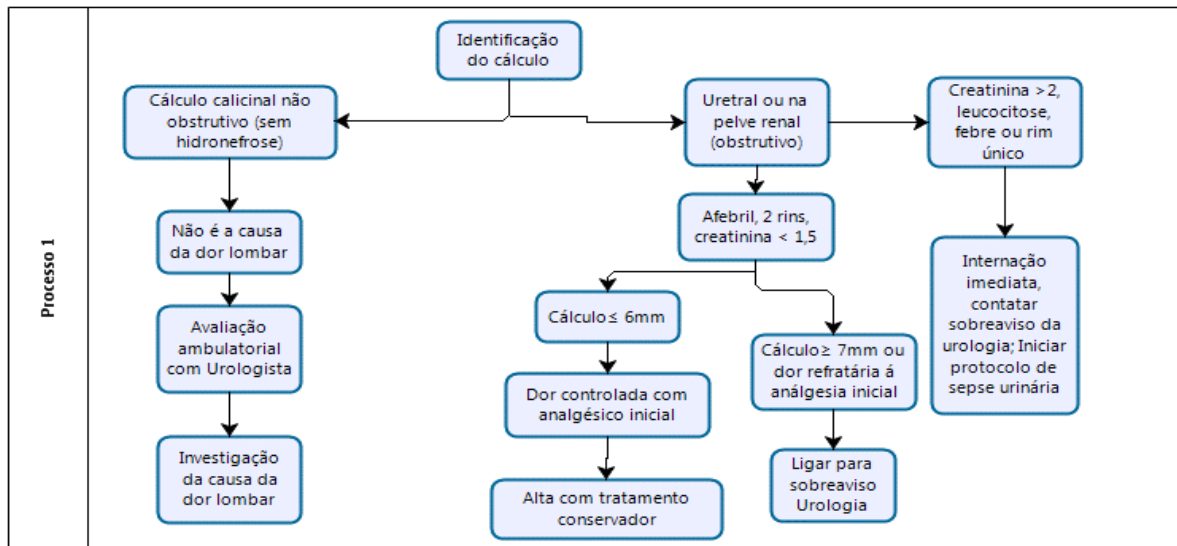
Processo 1

Identificação do cálculo

Cálculo calicinal não obstrutivo (sem hidronefrose)

Uretral ou na pelve renal (obstrutivo)

Creatinina >2, leucocitose, febre ou rim único

Não é a causa da dor lombar

Avaliação ambulatorial com Urologista

Investigação da causa da dor lombar

Afebril, 2 rins, creatinina < 1,5

Cálculo≤ 6mm

Dor controlada com analgésico inicial

Alta com tratamento conservador

Cálculo≥ 7mm ou dor refratária á análgesia inicial

Ligar para sobreaviso Urologia

Internação imediata, contatar sobreaviso da urologia; Iniciar protocolo de sepse urinária